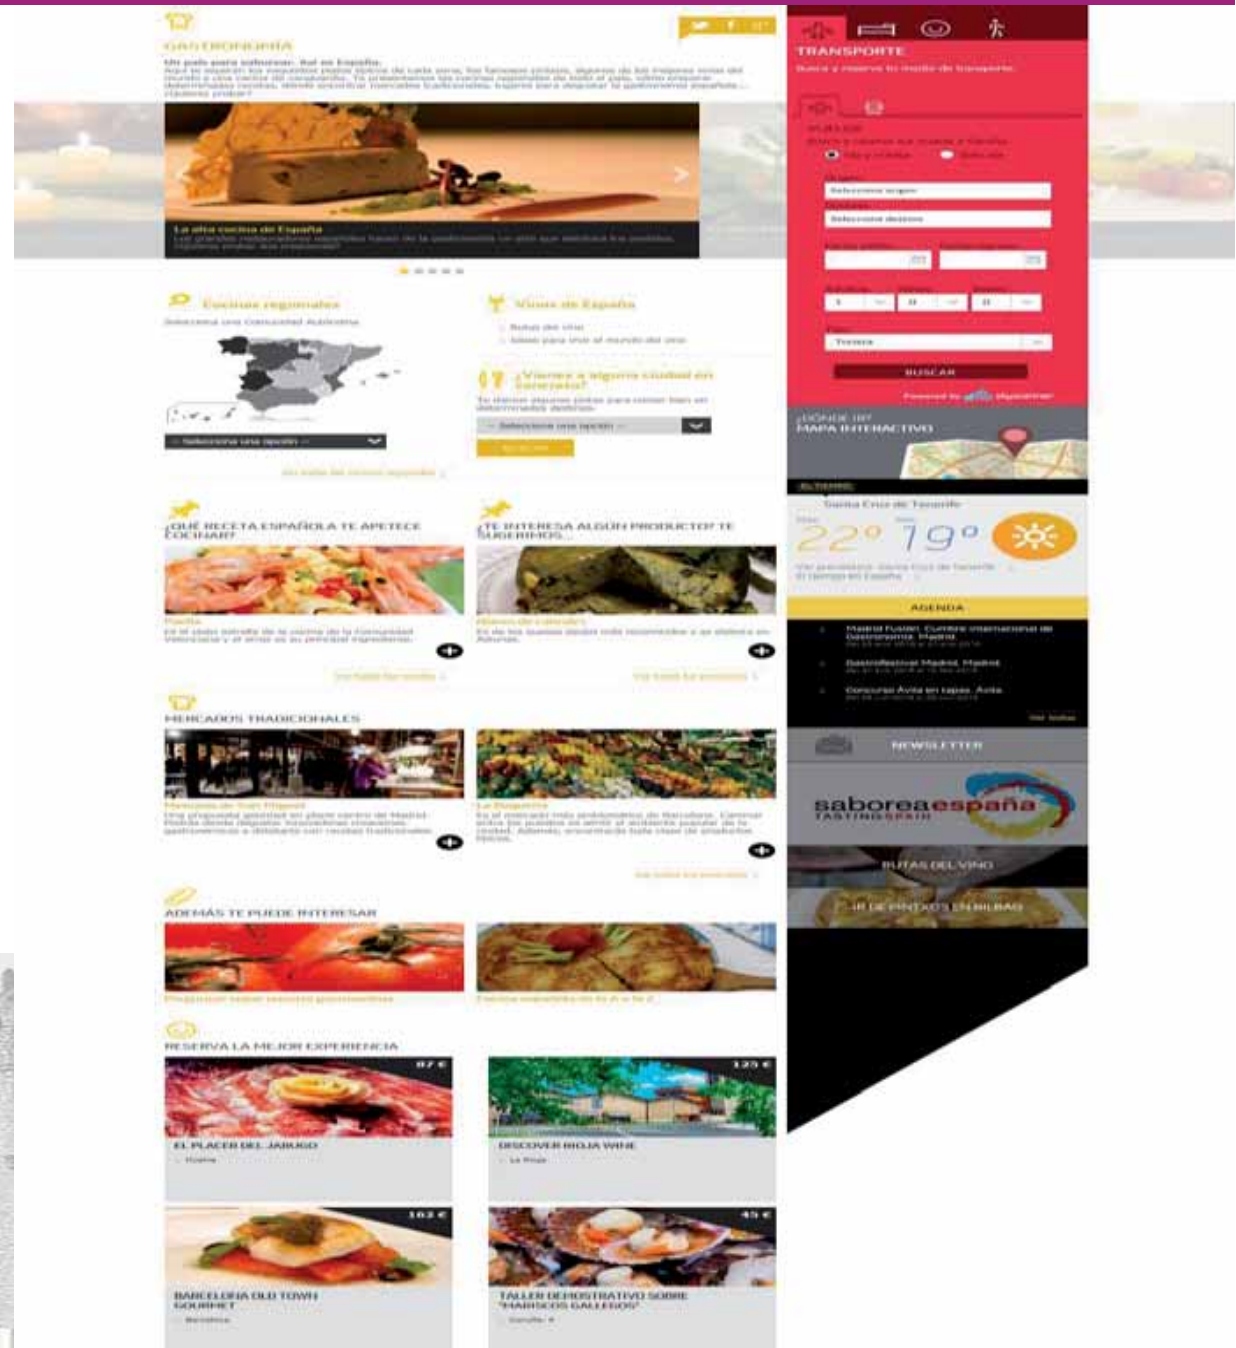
GASTRONOMÍA

Un país para saborear. Así es España.

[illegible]

La alta cocina de España

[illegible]

Cocinas regionales

Selecciona una Comunidad Autónoma

-- Selecciona una opción --

Ver todas las cocinas regionales

Vinos de España

Rutas del vino

Ideas para vivir el mundo del vino

¿Viajas a alguna ciudad en concreto?

Te damos algunas pistas para comer bien en determinados destinos.

-- Selecciona una opción --

BUSCAR

¿QUÉ RECETA ESPAÑOLA TE APETECE COCINAR?

Paella

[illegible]

Ver todas las recetas

¿TE INTERESA ALGÚN PRODUCTO? TE SUGERIMOS...

Pastel de cabracho

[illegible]

Ver todos los productos

MERCADOS TRADICIONALES

Mercado de San Miguel

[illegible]

La Boquería

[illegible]

Ver todos los mercados

ADEMÁS TE PUEDE INTERESAR

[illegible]

Cocina española de la A a la Z

RESERVA LA MEJOR EXPERIENCIA

87 €

EL PLACER DEL JABUGO

Huelva

125 €

DISCOVER RIOJA WINE

La Rioja

163 €

BARCELONA OLD TOWN GOURMET

Barcelona

45 €

TALLER DEMOSTRATIVO SOBRE "MARISCOS GALLEGOS"

Coruña, A

TRANSPORTE

Busca y reserva tu medio de transporte.

VUELOS

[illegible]

Ida y vuelta

Solo ida

Origen

Selecciona origen

Destino

Selecciona destino

BUSCAR

Powered by skyscanner

¿DÓNDE IR?
MAPA INTERACTIVO

EL TIEMPO

Santa Cruz de Tenerife

22° 19°

Ver pronóstico Santa Cruz de Tenerife

El tiempo en España

AGENDA

Madrid Fusión. Cumbre internacional de Gastronomía. Madrid

Gastrofestival Madrid. Madrid

Concurso Ávila en tapas. Ávila

Ver todos

NEWSLETTER

saboreaespaña
TASTING SPAIN

RUTAS DEL VINO

IR DE PINTXOS EN BILBAO